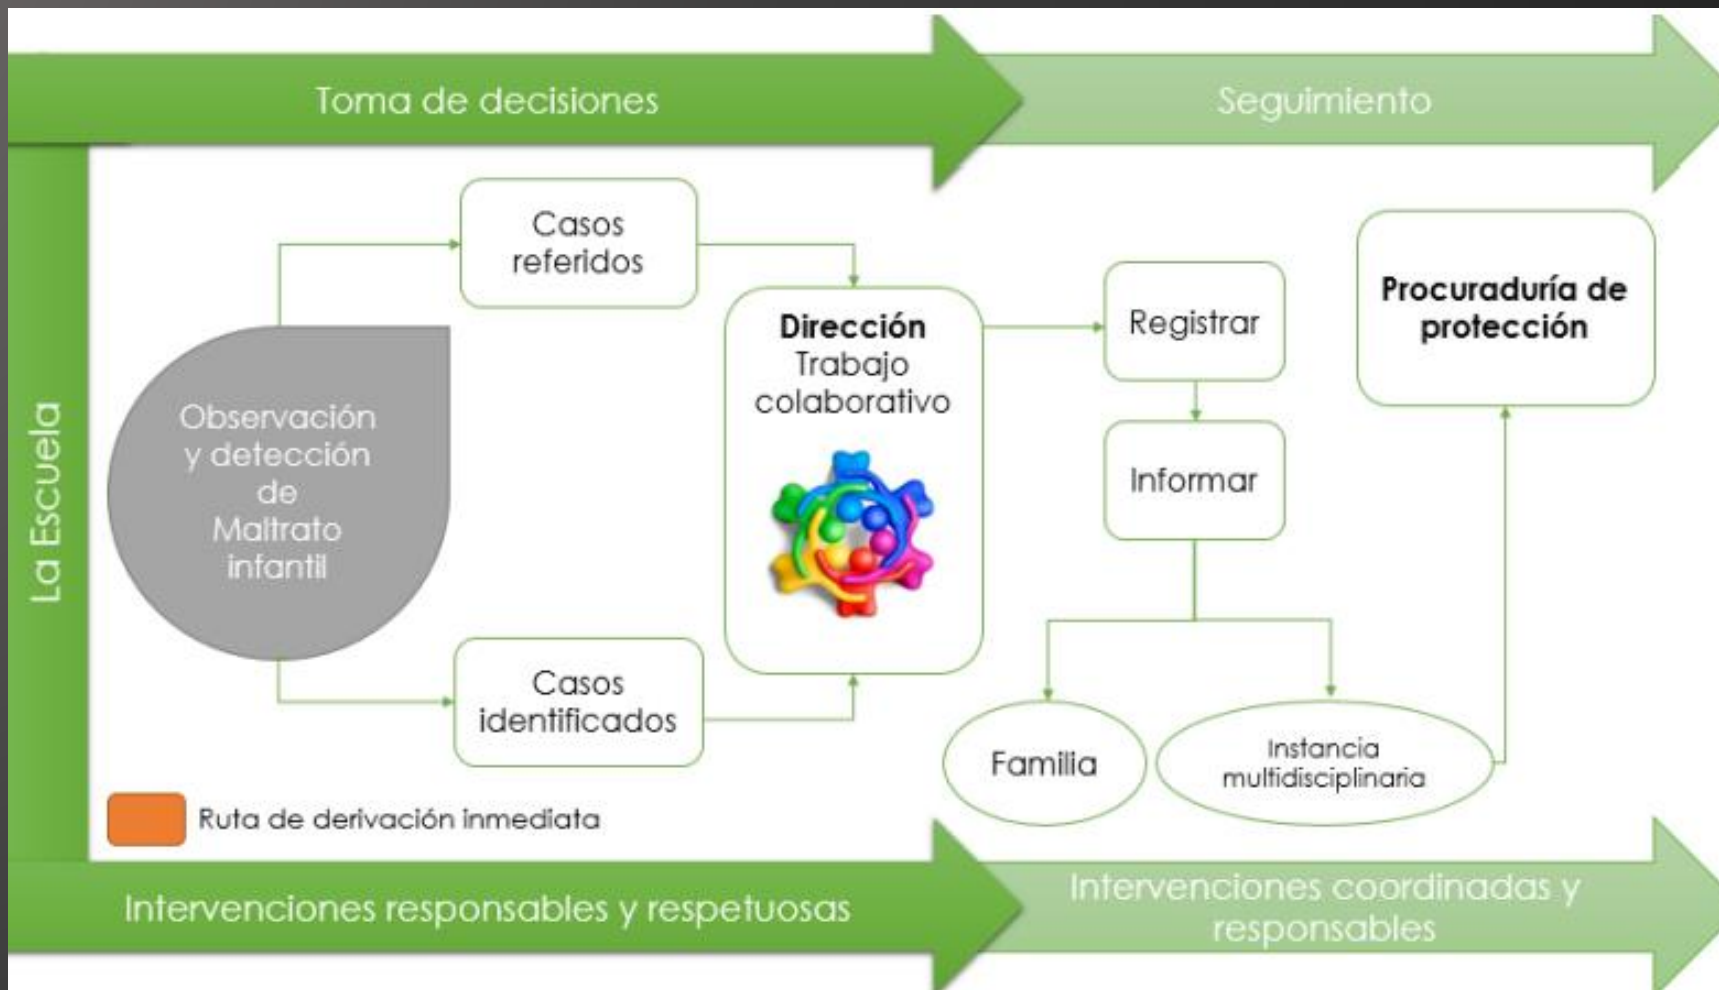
Toma de decisiones

Seguimiento

La Escuela

Observación y detección de Maltrato infantil

Casos referidos

Casos identificados

**Dirección** Trabajo colaborativo

Registrar

Informar

**Procuraduría de protección**

Familia

Instancia multidisciplinaria

Ruta de derivación inmediata

Intervenciones responsables y respetuosas

Intervenciones coordinadas y responsables